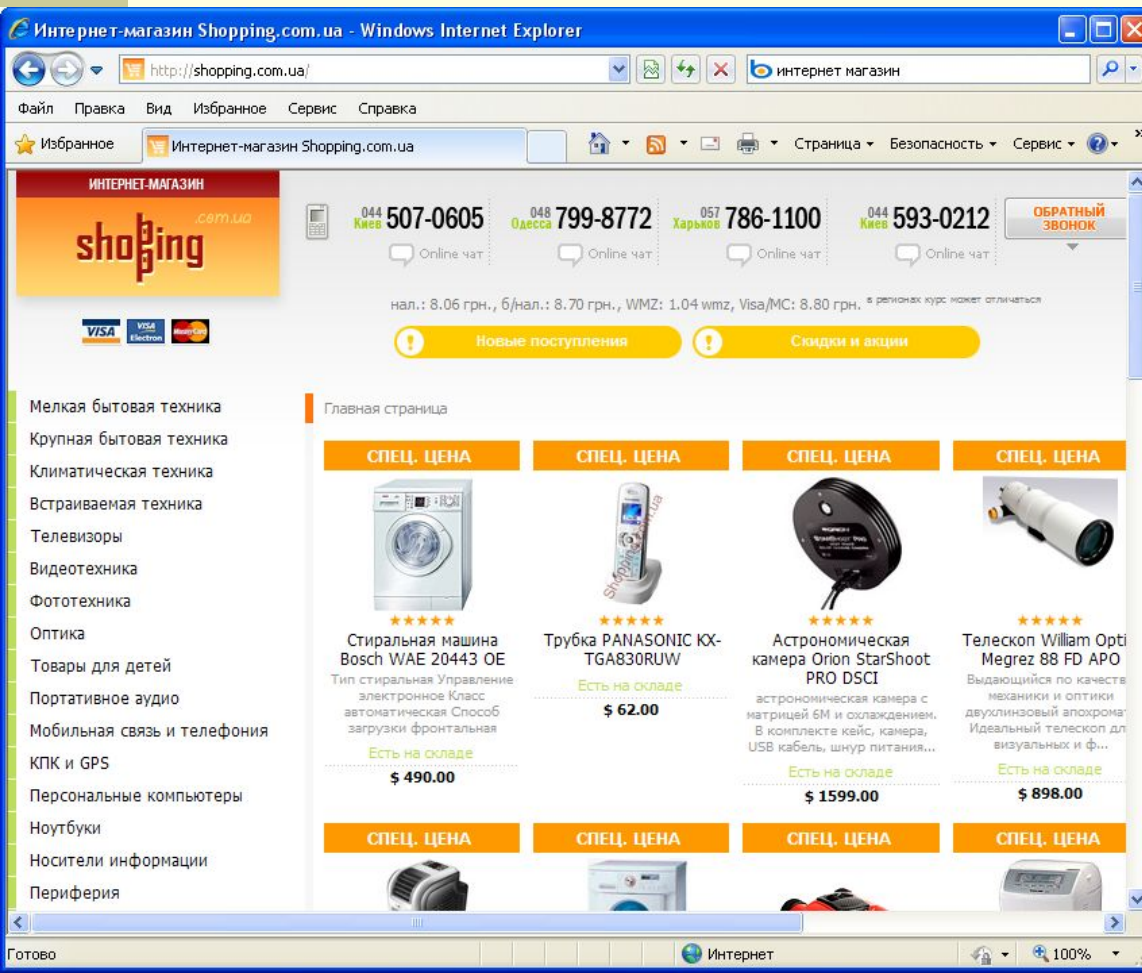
Интернет-магазин Shopping.com.ua - Windows Internet Explorer

http://shopping.com.ua/

интернет магазин

Файл Правка Вид Избранное Сервис Справка

Избранное Интернет-магазин Shopping.com.ua

Страница Безопасность Сервис

ИНТЕРНЕТ-МАГАЗИН
shopping .com.ua

VISA VISA Electron MasterCard

044 Киев 507-0605 Online чат
048 Одесса 799-8772 Online чат
057 Харьков 786-1100 Online чат
044 Киев 593-0212 Online чат

ОБРАТНЫЙ ЗВОНОК

нал.: 8.06 грн., б/нал.: 8.70 грн., WMZ: 1.04 wmz, Visa/MC: 8.80 грн. в регионах курс может отличаться

Новые поступления

Скидки и акции

Мелкая бытовая техника
Крупная бытовая техника
Климатическая техника
Встраиваемая техника
Телевизоры
Видеотехника
Фототехника
Оптика
Товары для детей
Портативное аудио
Мобильная связь и телефония
КПК и GPS
Персональные компьютеры
Ноутбуки
Носители информации
Периферия

Главная страница

СПЕЦ. ЦЕНА
Стиральная машина Bosch WAE 20443 OE
Тип стиральная Управление электронное Класс автоматическая Способ загрузки фронтальная
Есть на складе
$ 490.00

СПЕЦ. ЦЕНА
Shopping.com.ua
Трубка PANASONIC KX-TGA830RUW
Есть на складе
$ 62.00

СПЕЦ. ЦЕНА
Астрономическая камера Orion StarShoot PRO DSCI
астрономическая камера с матрицей 6М и охлаждением. В комплекте кейс, камера, USB кабель, шнур питания...
Есть на складе
$ 1599.00

СПЕЦ. ЦЕНА
Телескоп William Opti Megrez 88 FD APO
Выдающийся по качеств механики и оптики двухлинзовый апохромат Идеальный телескоп дл визуальных и ф...
Есть на складе
$ 898.00

СПЕЦ. ЦЕНА
СПЕЦ. ЦЕНА
СПЕЦ. ЦЕНА
СПЕЦ. ЦЕНА

Готово
Интернет
100%